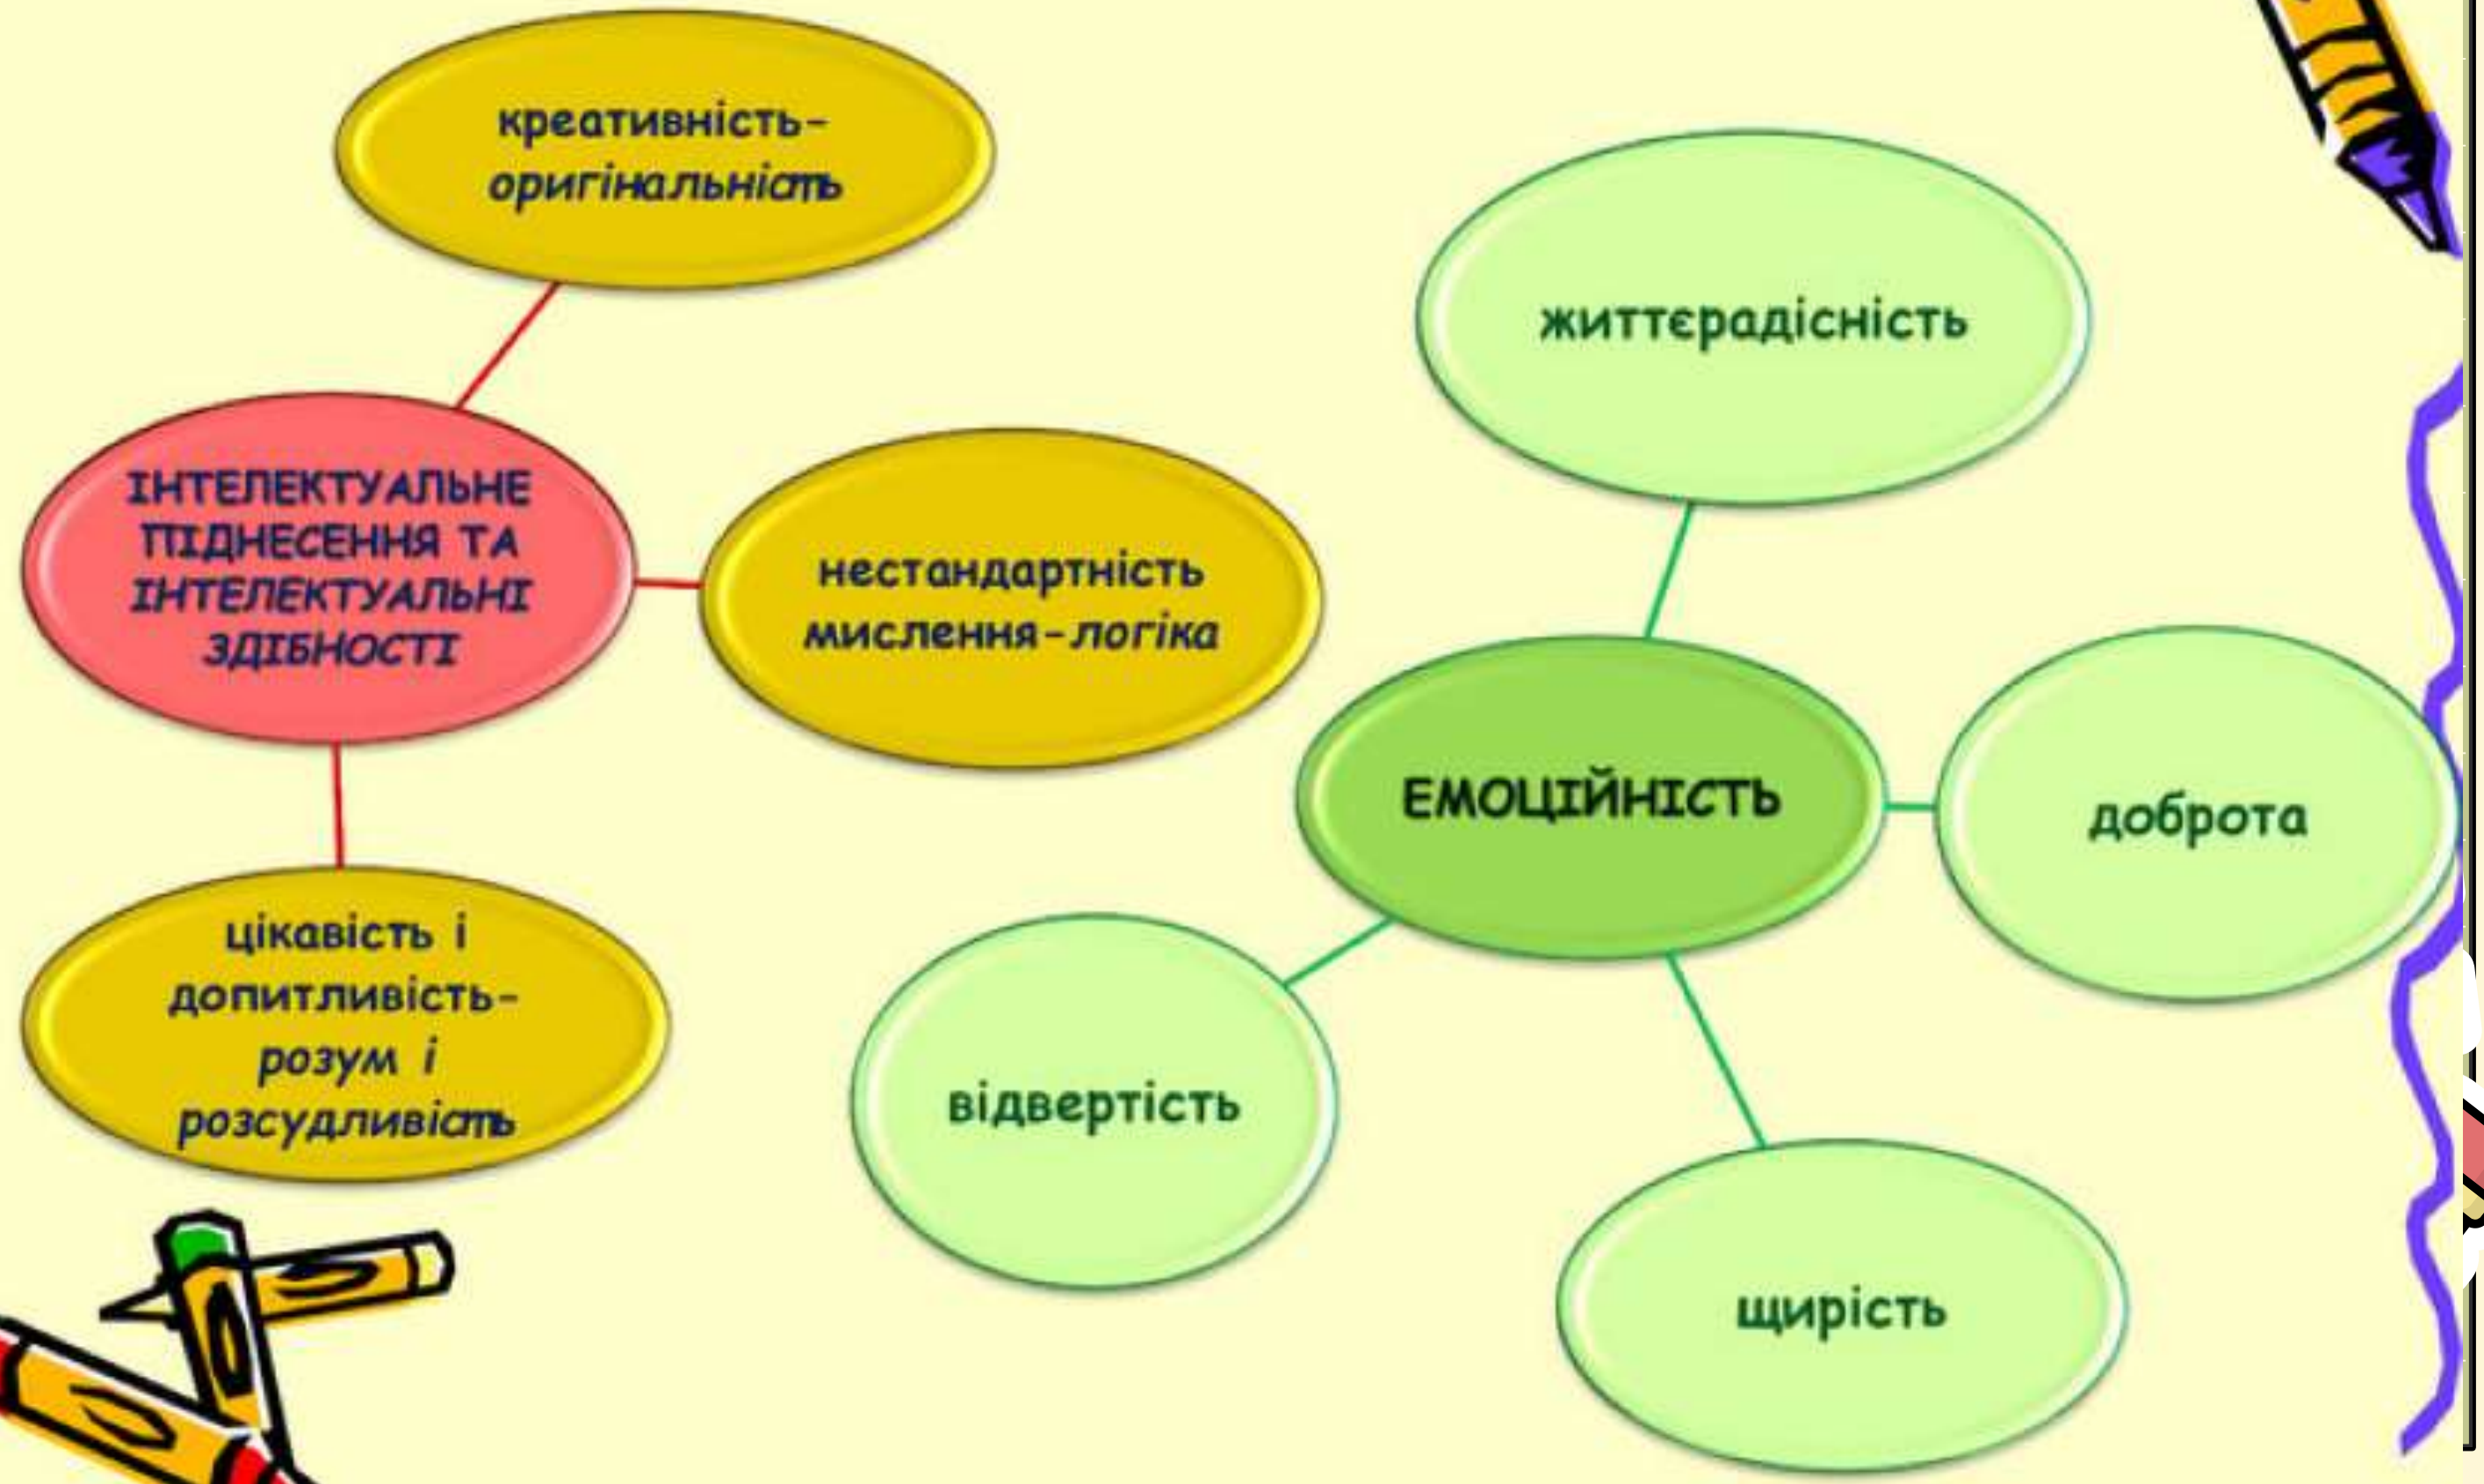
креативність-оригінальність

ІНТЕЛЕКТУАЛЬНЕ ПІДНЕСЕННЯ ТА ІНТЕЛЕКТУАЛЬНІ ЗДІБНОСТІ

нестандартність мислення-логіка

цікавість і допитливість-розум і розсудливість

життєрадісність

ЕМОЦІЙНІСТЬ

доброта

відвертість

щирість